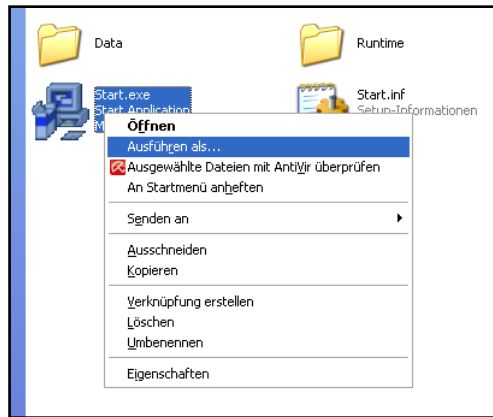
Data

Runtime

Start.exe
Start Application
M

Start.inf
Setup-Informationen

Öffnen
Ausführen als...
Ausgewählte Dateien mit AntiVir überprüfen
An Startmenü anheften

Senden an

Ausschneiden
Kopieren

Verknüpfung erstellen
Löschen
Umbenennen

Eigenschaften